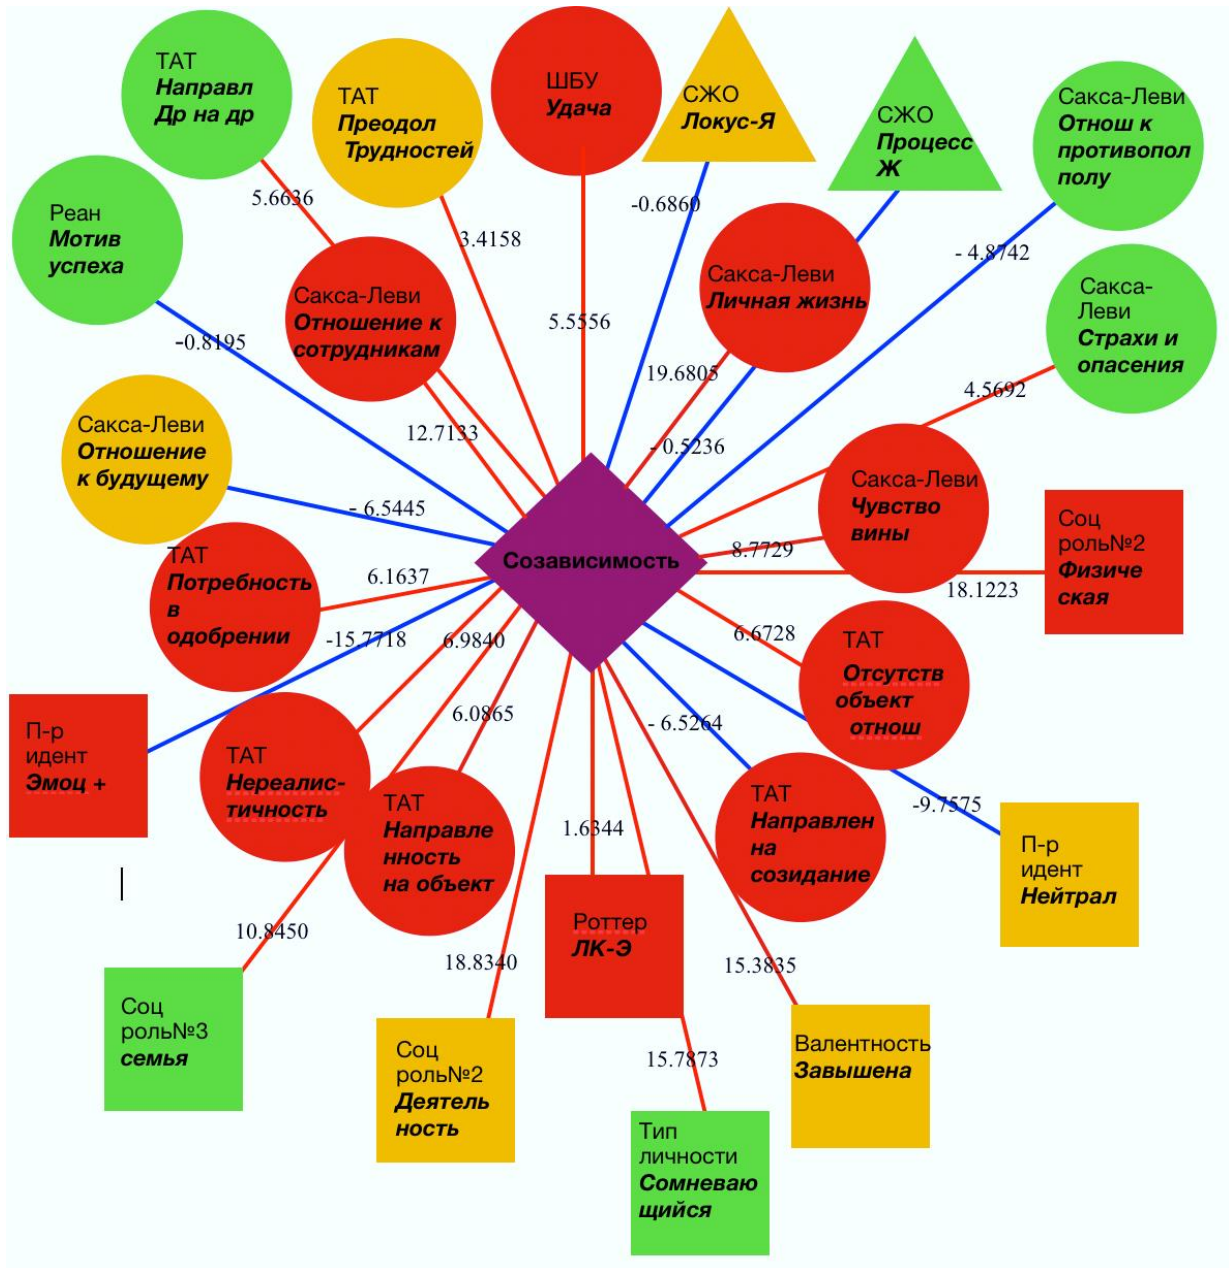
ТАТ
Направл
Др на др

ТАТ
Преодол
Трудностей

ШБУ
Удача

СЖО
Локус-Я

СЖО
Процесс
Ж

Сакса-Леви
Отнош к
противопол
полу

Реан
Мотив
успеха

5.6636

3.4158

-0.6860

- 4.8742

Сакса-Леви
Отношение к
сотрудникам

5.5556

Сакса-Леви
Личная жизнь

Сакса-
Леви
Страхи и
опасения

-0.8195

19.6805

4.5692

12.7133

- 0.5236

Сакса-Леви
Отношение
к будущему

Сакса-Леви
Чувство
вины

- 6.5445

Созависимость

8.7729

Соц
роль№2
Физиче
ская

ТАТ
Потребность
в
одобрении

6.1637

18.1223

-15.7718

6.9840

6.6728

ТАТ
Отсутств
объект
отнош

6.0865

П-р
идент
Эмоц +

- 6.5264

ТАТ
Нереалис-
тичность

ТАТ
Направле
нность
на объект

-9.7575

ТАТ
Направлен
на
созидание

1.6344

П-р
идент
Нейтрал

Роттер
ЛК-Э

10.8450

18.8340

15.3835

Соц
роль№3
семья

Соц
роль№2
Деятель
ность

15.7873

Валентность
Завышена

Тип
личности
Сомневаю
щийся